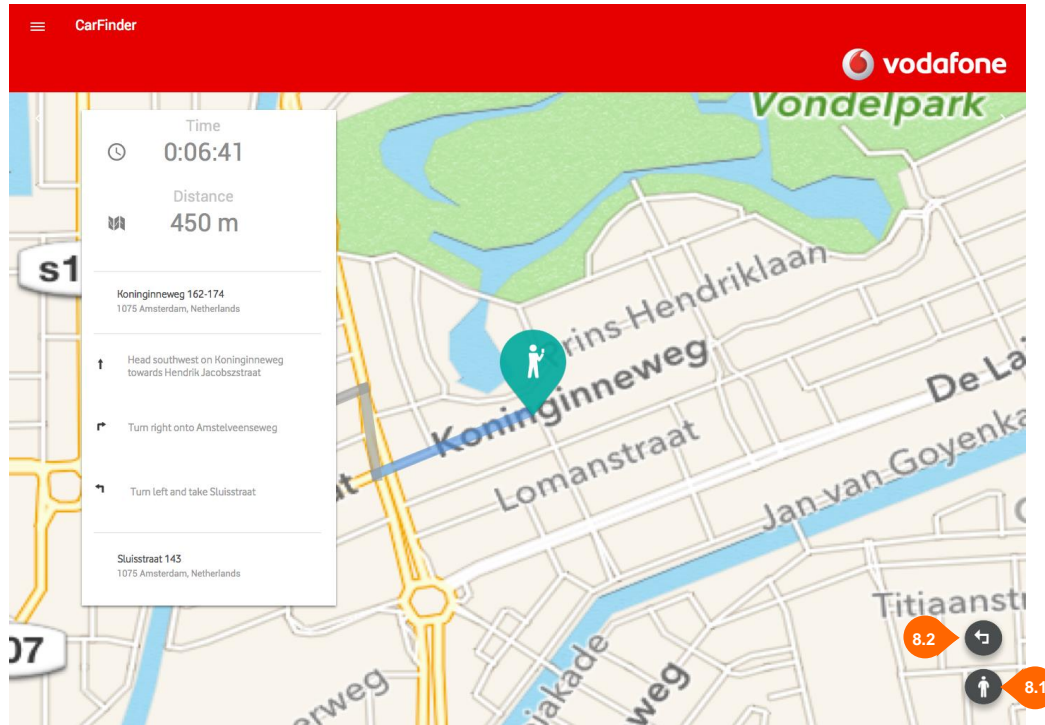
CarFinder

vodafone

Time
0:06:41

Distance
450 m

Koninginneweg 162-174
1075 Amsterdam, Netherlands

Head southwest on Koninginneweg towards Hendrik Jacobszstraat

Turn right onto Amstelveenseweg

Turn left and take Sluisstraat

Sluisstraat 143
1075 Amsterdam, Netherlands

Vondelpark

Prins Hendriklaan

Koninginneweg

Lomanstraat

De La

Jan van Goyenka

s1

07

at

Titiaanstr

weg

kade

weg

8.2

8.1